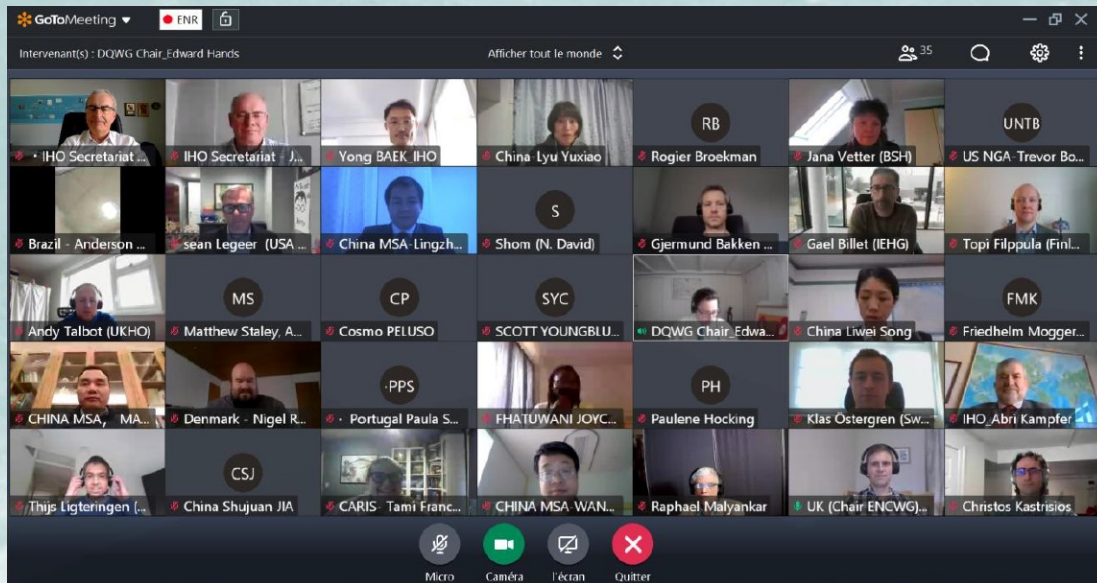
GoToMeeting ▾ ENR

Intervenant(s) : DQWG Chair_Edward Hands

Afficher tout le monde

35

• IHO Secretariat ...
IHO Secretariat - J...
Yong BAEK_IHO
China-Lyu Yuxiao
RB
Rogier Broekman
Jana Vetter (BSH)
UNTB
US NGA-Trevor Bo...

Brazil - Anderson ...
sean Legeer (USA ...
China MSA-Lingzh...
S
Shom (N. David)
Gjermund Bakken ...
Gael Billet (IEHG)
Topi Filppula (Finl...

Andy Talbot (UKHO)
MS
Matthew Staley, A...
CP
Cosmo PELUSO
SYC
SCOTT YOUNGBLU...
DQWG Chair_Edwa...
China Liwei Song
FMK
Friedhelm Mogger...

CHINA MSA, MA...
Denmark - Nigel R...
PPS
• Portugal Paula S...
FHATUWANI JOYC...
PH
Paulene Hocking
Klas Östergren (Sw...
IHO_Abri Kampfer

Thijs Ligteringen (...
CSJ
China Shujuan JIA
CARIS- Tami Franc...
CHINA MSA-WAN...
Raphael Malyankar
UK (Chair ENCWG)...
Christos Kastrisios

Micro
Caméra
l'écran
Quitter